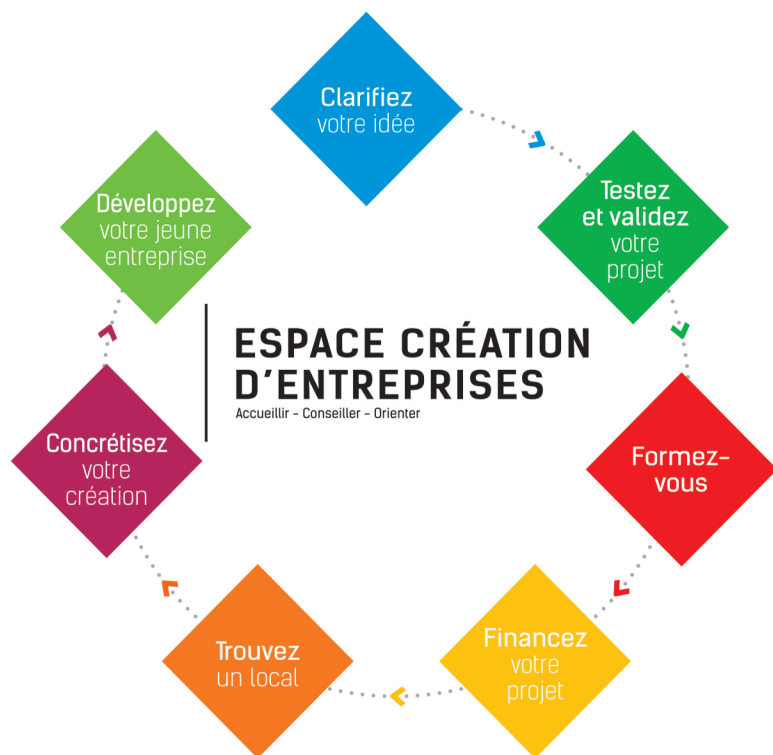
Clarifiez votre idée

Testez et validez votre projet

Formez-vous

Financez votre projet

Trouvez un local

Concrétisez votre création

Développez votre jeune entreprise

ESPACE CRÉATION D'ENTREPRISES
Accueillir - Conseiller - Orienter